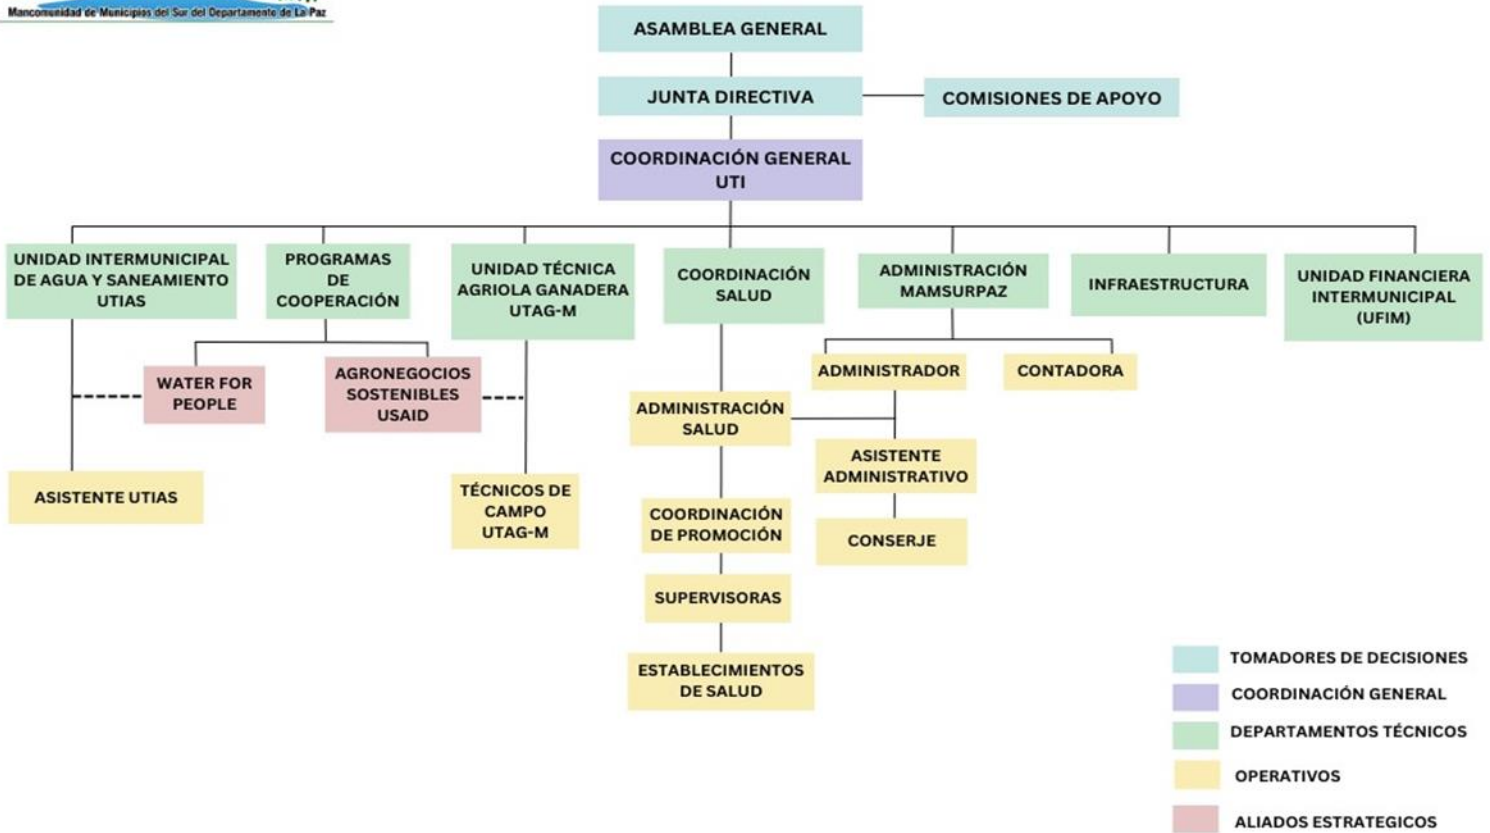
Mancomunidad de Municipios del Sur del Departamento de La Paz

ASAMBLEA GENERAL

JUNTA DIRECTIVA

COMISIONES DE APOYO

COORDINACIÓN GENERAL UTI

UNIDAD INTERMUNICIPAL DE AGUA Y SANEAMIENTO UTIAS

PROGRAMAS DE COOPERACIÓN

UNIDAD TÉCNICA AGRIOLA GANADERA UTAG-M

COORDINACIÓN SALUD

ADMINISTRACIÓN MAMSURPAZ

INFRAESTRUCTURA

UNIDAD FINANCIERA INTERMUNICIPAL (UFIM)

WATER FOR PEOPLE

AGRONEGOCIOS SOSTENIBLES USAID

ADMINISTRADOR

CONTADORA

ADMINISTRACIÓN SALUD

ASISTENTE ADMINISTRATIVO

ASISTENTE UTIAS

TÉCNICOS DE CAMPO UTAG-M

COORDINACIÓN DE PROMOCIÓN

CONSERJE

SUPERVISORAS

ESTABLECIMIENTOS DE SALUD

TOMADORES DE DECISIONES

COORDINACIÓN GENERAL

DEPARTAMENTOS TÉCNICOS

OPERATIVOS

ALIADOS ESTRATEGICOS